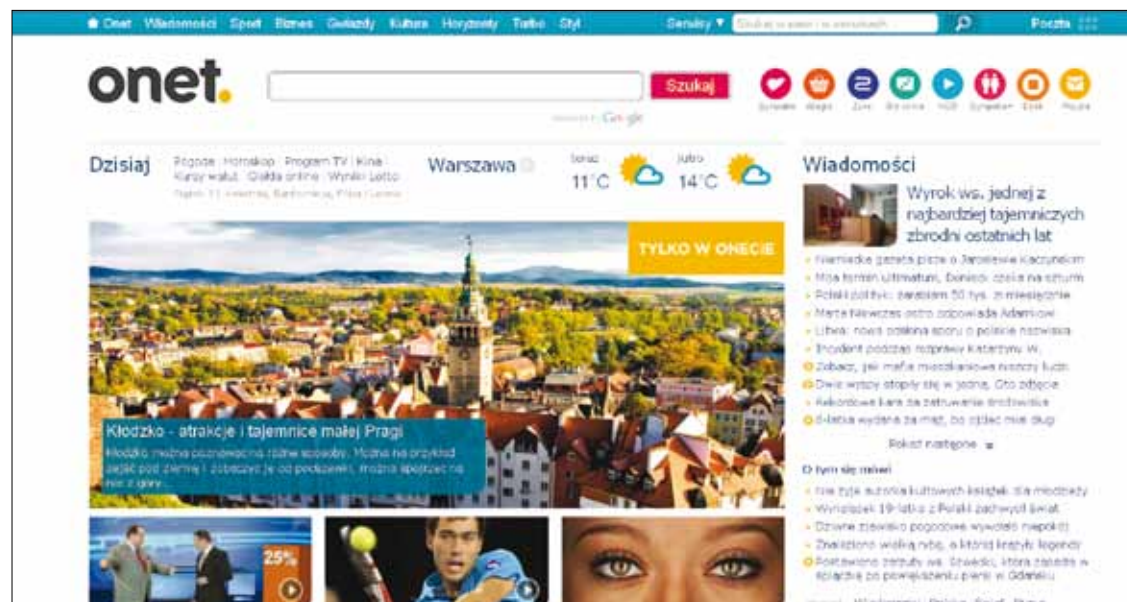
Onet Wiadomości Sport Biznes Gwiazdy Kultura Horyzonty Turbo Styl Serwisy ▼ Szukaj w sieci i w serwisach Poczta

onet.

Szukaj

powered by Google

Dzisiaj Pogoda | Horoskop | Program TV | Kina | Kursy walut | Giełda online | Wyniki Lotto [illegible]

Warszawa Teraz 11°C Jutro 14°C

TYLKO W ONECIE

Kłodzko - atrakcje i tajemnice małej Pragi

Kłodzko można poznawać na różne sposoby. Można na przykład zejść pod ziemię i zobaczyć je od podszewki, można spojrzeć na nie z góry...

25%

Wiadomości

Wyrok ws. jednej z najbardziej tajemniczych zbrodni ostatnich lat

Niemiecka gazeta pisze o Jarosławie Kaczyńskim
Moa tornin Ultimatum. Doniosi dzieła na szturm
Polski polityk: zarabiam 50 tys. zł miesięcznie
Marta Nawrocka ostro odpowiada Adamowi
Litwa: nowa odsłona sporu o polskie nazwiska
Incydent podczas rozprawy Katarzyny W.
Zobacz, jak mafia mieszkaniowa wyrzuca ludzi
Dwie wyspy stopiły się w jedną. Oto zdjęcie
Rekordowa kara za zatruwanie środowiska
Dostała wyrok za długi, bo zjadła mąż dług

Pokaż następne

O tym się mówi

Nie żyje autorka kultowych książek dla młodzieży
Wyruszył 19-latek z Polski podbijać świat
Dziwne zjawisko pogodowe wywołało niepokój
Znaleziono wielką rybę, o której krążyły legendy
Postawiono zarzuty ws. śmierci, która zdarzyła w fabryce po powiedzeniu prawa w Gdańsku